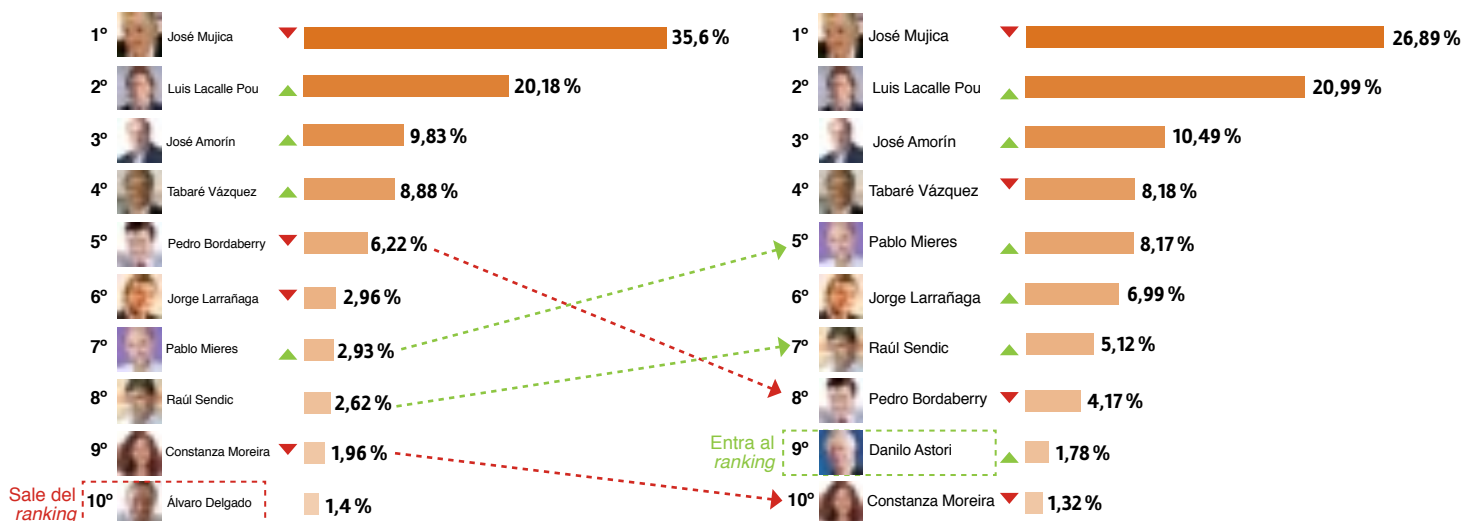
1º José Mujica 35,6 %
2º Luis Lacalle Pou 20,18 %
3º José Amorín 9,83 %
4º Tabaré Vázquez 8,88 %
5º Pedro Bordaberry 6,22 %
6º Jorge Larrañaga 2,96 %
7º Pablo Mieres 2,93 %
8º Raúl Sendic 2,62 %
9º Constanza Moreira 1,96 %
Sale del *ranking* 10º Álvaro Delgado 1,4 %

1º José Mujica 26,89 %
2º Luis Lacalle Pou 20,99 %
3º José Amorín 10,49 %
4º Tabaré Vázquez 8,18 %
5º Pablo Mieres 8,17 %
6º Jorge Larrañaga 6,99 %
7º Raúl Sendic 5,12 %
8º Pedro Bordaberry 4,17 %
Entra al *ranking* 9º Danilo Astori 1,78 %
10º Constanza Moreira 1,32 %